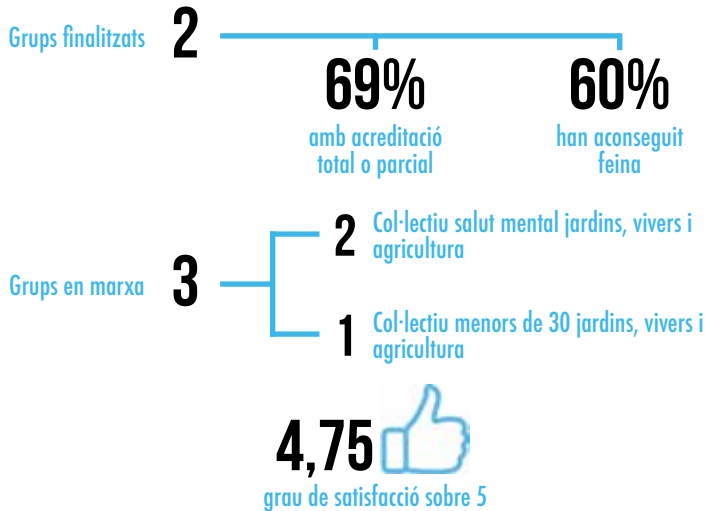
Grups finalitzats 2

69%
amb acreditació total o parcial

60%
han aconseguit feina

Grups en marxa 3

2 Col·lectiu salut mental jardins, vivers i agricultura

1 Col·lectiu menors de 30 jardins, vivers i agricultura

4,75
grau de satisfacció sobre 5